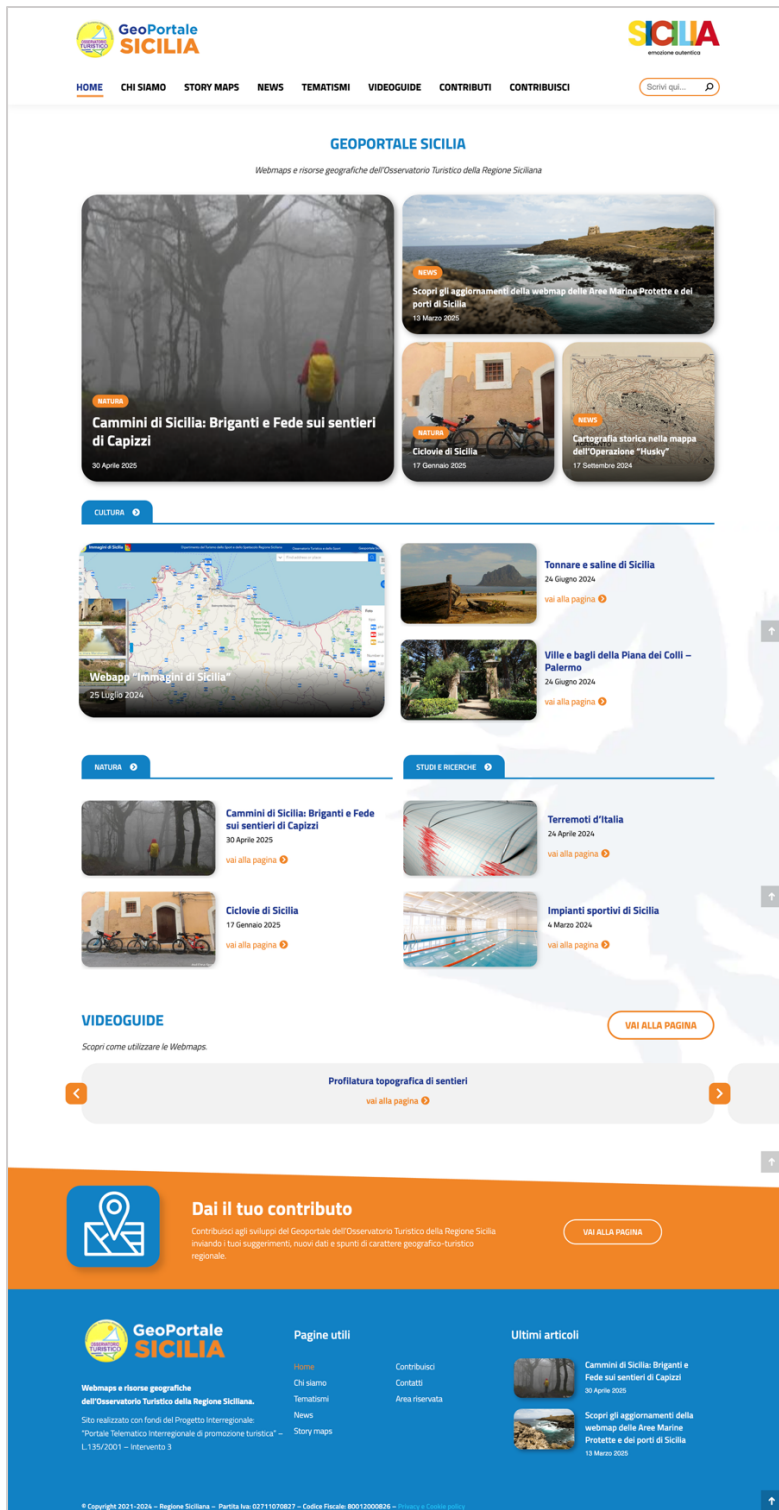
OSSERVATORIO TURISTICO GeoPortale SICILIA

SICILIA emozione autentica

HOME CHI SIAMO STORY MAPS NEWS TEMATISMI VIDEOGUIDE CONTRIBUTI CONTRIBUISCI

Scrivi qui...

GEOPORTALE SICILIA

Webmaps e risorse geografiche dell'Osservatorio Turistico della Regione Siciliana

NATURA
Cammini di Sicilia: Briganti e Fede sui sentieri di Capizzi
30 Aprile 2025

NEWS
Scopri gli aggiornamenti della webmap delle Aree Marine Protette e dei porti di Sicilia
13 Marzo 2025

NATURA
Ciclovie di Sicilia
17 Gennaio 2025

NEWS
Cartografia storica nella mappa dell'Operazione "Husky"
17 Settembre 2024

CULTURA

Immagini di Sicilia

Webapp "Immagini di Sicilia"
25 Luglio 2024

Tonnare e saline di Sicilia
24 Giugno 2024
vai alla pagina

Ville e bagli della Piana dei Colli – Palermo
24 Giugno 2024
vai alla pagina

NATURA

Cammini di Sicilia: Briganti e Fede sui sentieri di Capizzi
30 Aprile 2025
vai alla pagina

Ciclovie di Sicilia
17 Gennaio 2025
vai alla pagina

STUDI E RICERCHE

Terremoti d'Italia
24 Aprile 2024
vai alla pagina

Impianti sportivi di Sicilia
4 Marzo 2024
vai alla pagina

VIDEOGUIDE

VAI ALLA PAGINA

Scopri come utilizzare le Webmaps.

Profilatura topografica di sentieri
vai alla pagina

Dai il tuo contributo

Contribuisci agli sviluppi del Geoportale dell'Osservatorio Turistico della Regione Sicilia inviando i tuoi suggerimenti, nuovi dati e spunti di carattere geografico-turistico regionale.

VAI ALLA PAGINA

OSSERVATORIO TURISTICO GeoPortale SICILIA

Webmaps e risorse geografiche dell'Osservatorio Turistico della Regione Siciliana.

Sito realizzato con fondi del Progetto Interregionale: "Portale Telematico Interregionale di promozione turistica" – L.135/2001 – Intervento 3

Pagine utili

Home
Chi siamo
Tematismi
News
Story maps
Contribuisci
Contatti
Area riservata

Ultimi articoli

Cammini di Sicilia: Briganti e Fede sui sentieri di Capizzi
30 Aprile 2025

Scopri gli aggiornamenti della webmap delle Aree Marine Protette e dei porti di Sicilia
13 Marzo 2025

© Copyright 2021-2024 – Regione Siciliana – Partita Iva: 02711070827 – Codice Fiscale: 80012000826 – Privacy e Cookie policy